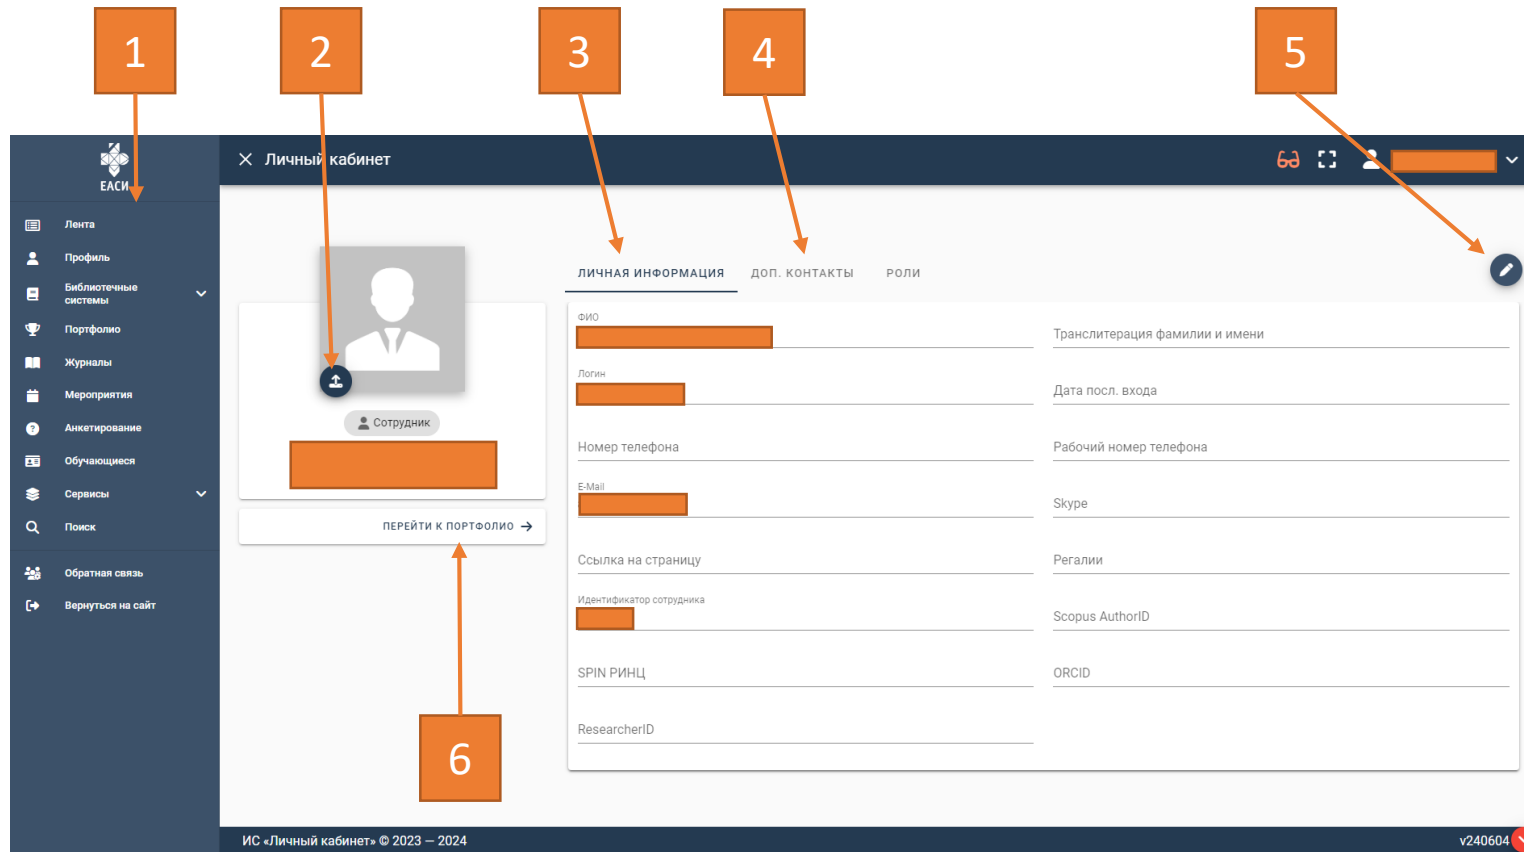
1

2

3

4

5

ЕАСИ

Лента

Профиль

Библиотечные системы

Портфолио

Журналы

Мероприятия

Анкетирование

Обучающиеся

Сервисы

Поиск

Обратная связь

Вернуться на сайт

Личный кабинет

Сотрудник

ПЕРЕЙТИ К ПОРТФОЛИО

ЛИЧНАЯ ИНФОРМАЦИЯ

ДОП. КОНТАКТЫ

РОЛИ

ФИО

Транслитерация фамилии и имени

Логин

Дата посл. входа

Номер телефона

Рабочий номер телефона

E-Mail

Skype

Ссылка на страницу

Регалии

Идентификатор сотрудника

Scopus AuthorID

SPIN РИНЦ

ORCID

ResearcherID

6

ИС «Личный кабинет» © 2023 — 2024

v240604